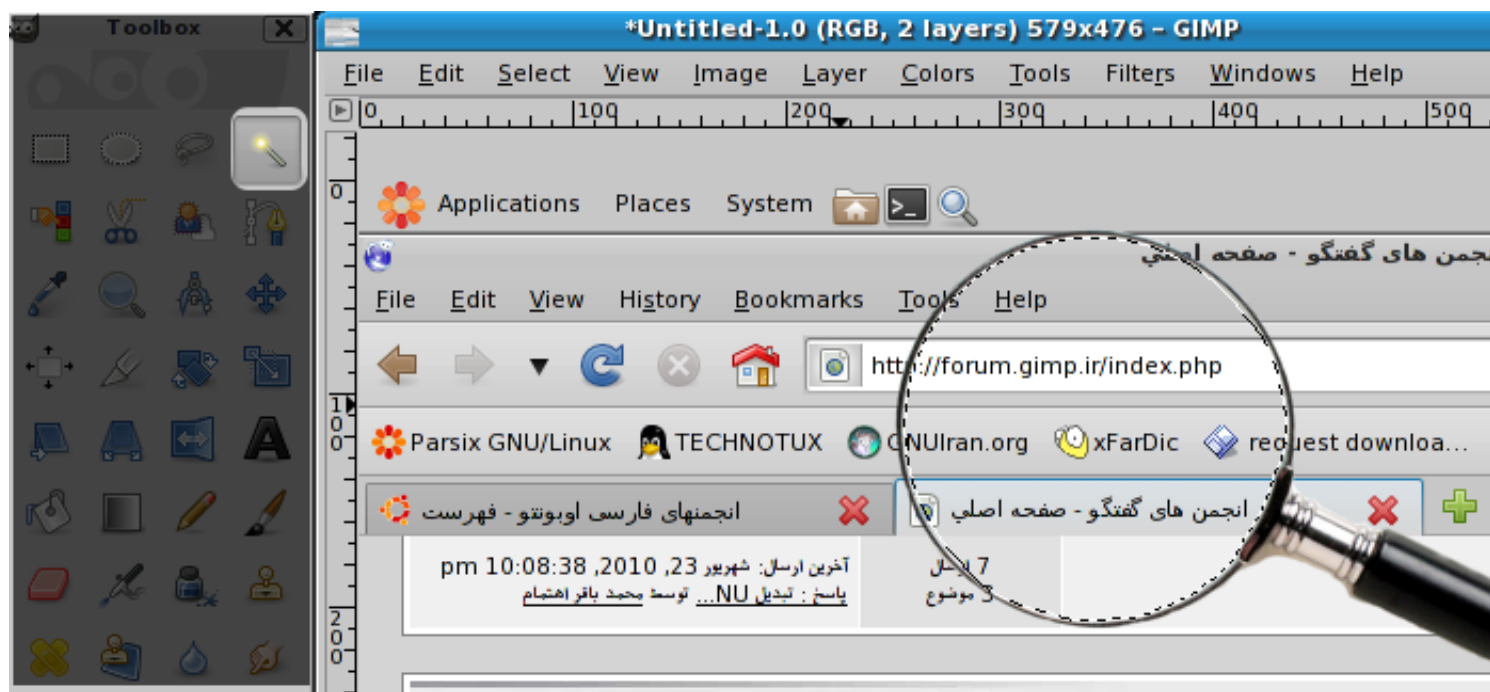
Toolbox

*Untitled-1.0 (RGB, 2 layers) 579x476 – GIMP

File Edit Select View Image Layer Colors Tools Filters Windows Help

0 100 200 300 400 500

Applications Places System

انجمن های گفتگو - صفحه اصلی

File Edit View History Bookmarks Tools Help

http://forum.gimp.ir/index.php

Parsix GNU/Linux TECHNOTUX GNUIran.org xFarDic request downloa...

انجمنهای فارسی اوبونتو - فهرست

انجمن های گفتگو - صفحه اصلی

آخرین ارسال: شهریور 23, 2010, 10:08:38 pm
پاسخ : تبدیل NU... توسط محمد باقر اهتمام

7 ارسال
3 موضوع